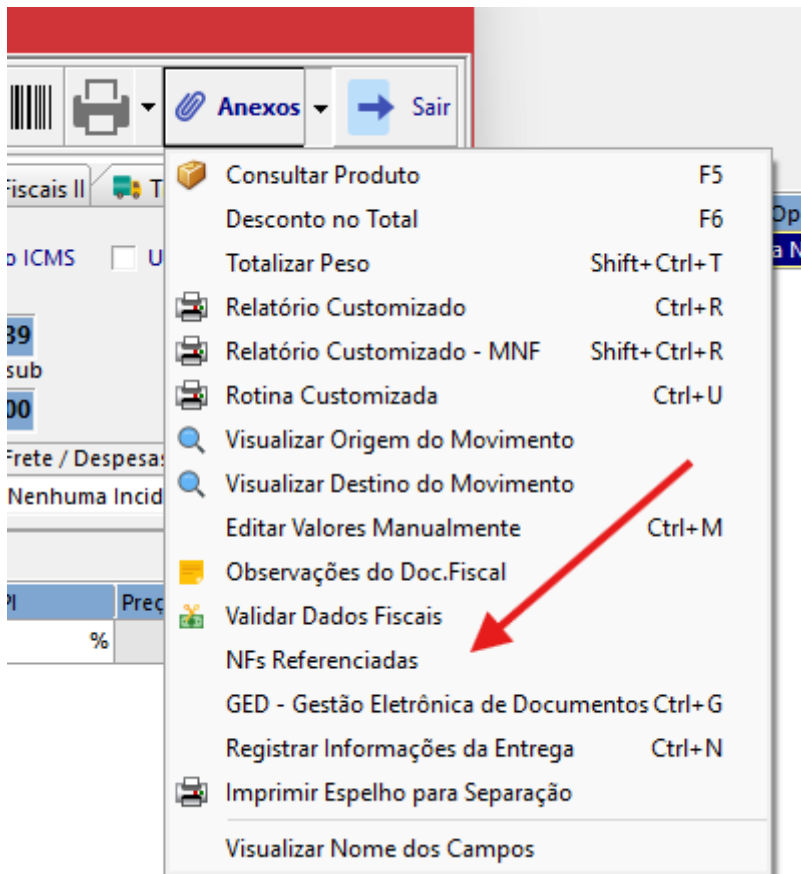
Anexos
Sair
Fiscais II
T
o ICMS
U
39
sub
00
Frete / Despesas
Nenhuma Incid
PI
Preç
%
Op
a N

Consultar Produto F5
Desconto no Total F6
Totalizar Peso Shift+Ctrl+T
Relatório Customizado Ctrl+R
Relatório Customizado - MNF Shift+Ctrl+R
Rotina Customizada Ctrl+U
Visualizar Origem do Movimento
Visualizar Destino do Movimento
Editar Valores Manualmente Ctrl+M
Observações do Doc.Fiscal
Validar Dados Fiscais
NFs Referenciadas
GED - Gestão Eletrônica de Documentos Ctrl+G
Registrar Informações da Entrega Ctrl+N
Imprimir Espelho para Separação
Visualizar Nome dos Campos